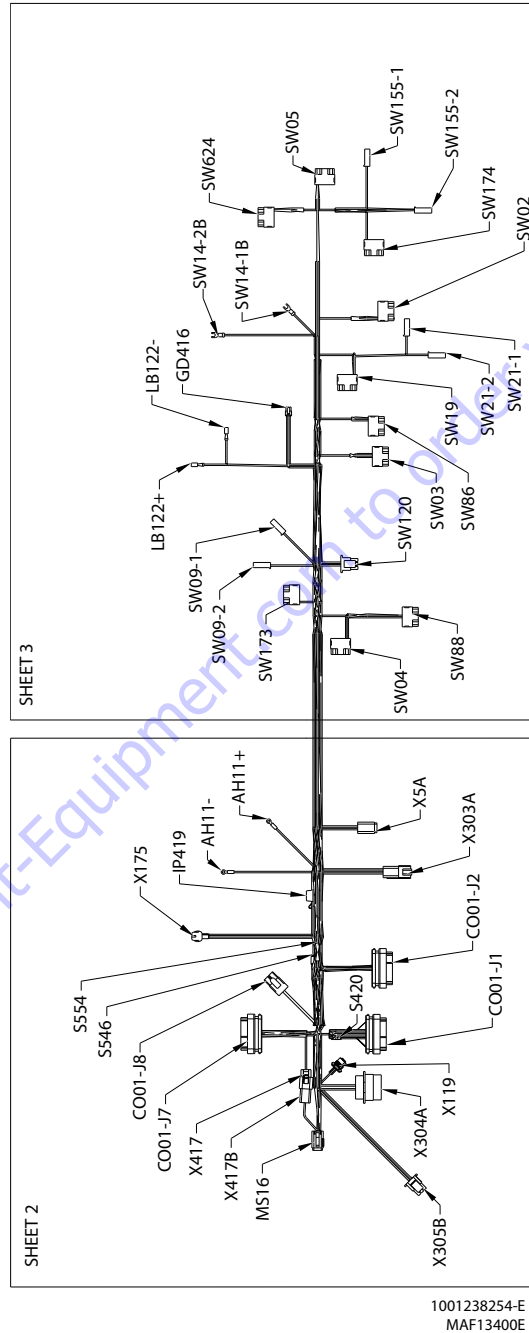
SHEET 3

SW155-1
SW05
SW155-2
SW624
SW174
SW14-2B
SW02
SW14-1B
GD416
LB122-
SW21-1
SW21-2
SW19
SW86
SW03
LB122+
SW120
SW09-1
SW09-2
SW173
SW88
SW04

SHEET 2

AH11+
AH11-
X5A
IP419
X303A
X175
CO01-J2
S554
S546
CO01-J8
S420
CO01-J1
CO01-J7
X119
X417
X304A
X417B
MS16
X305B

1001238254-E
MAF13400E